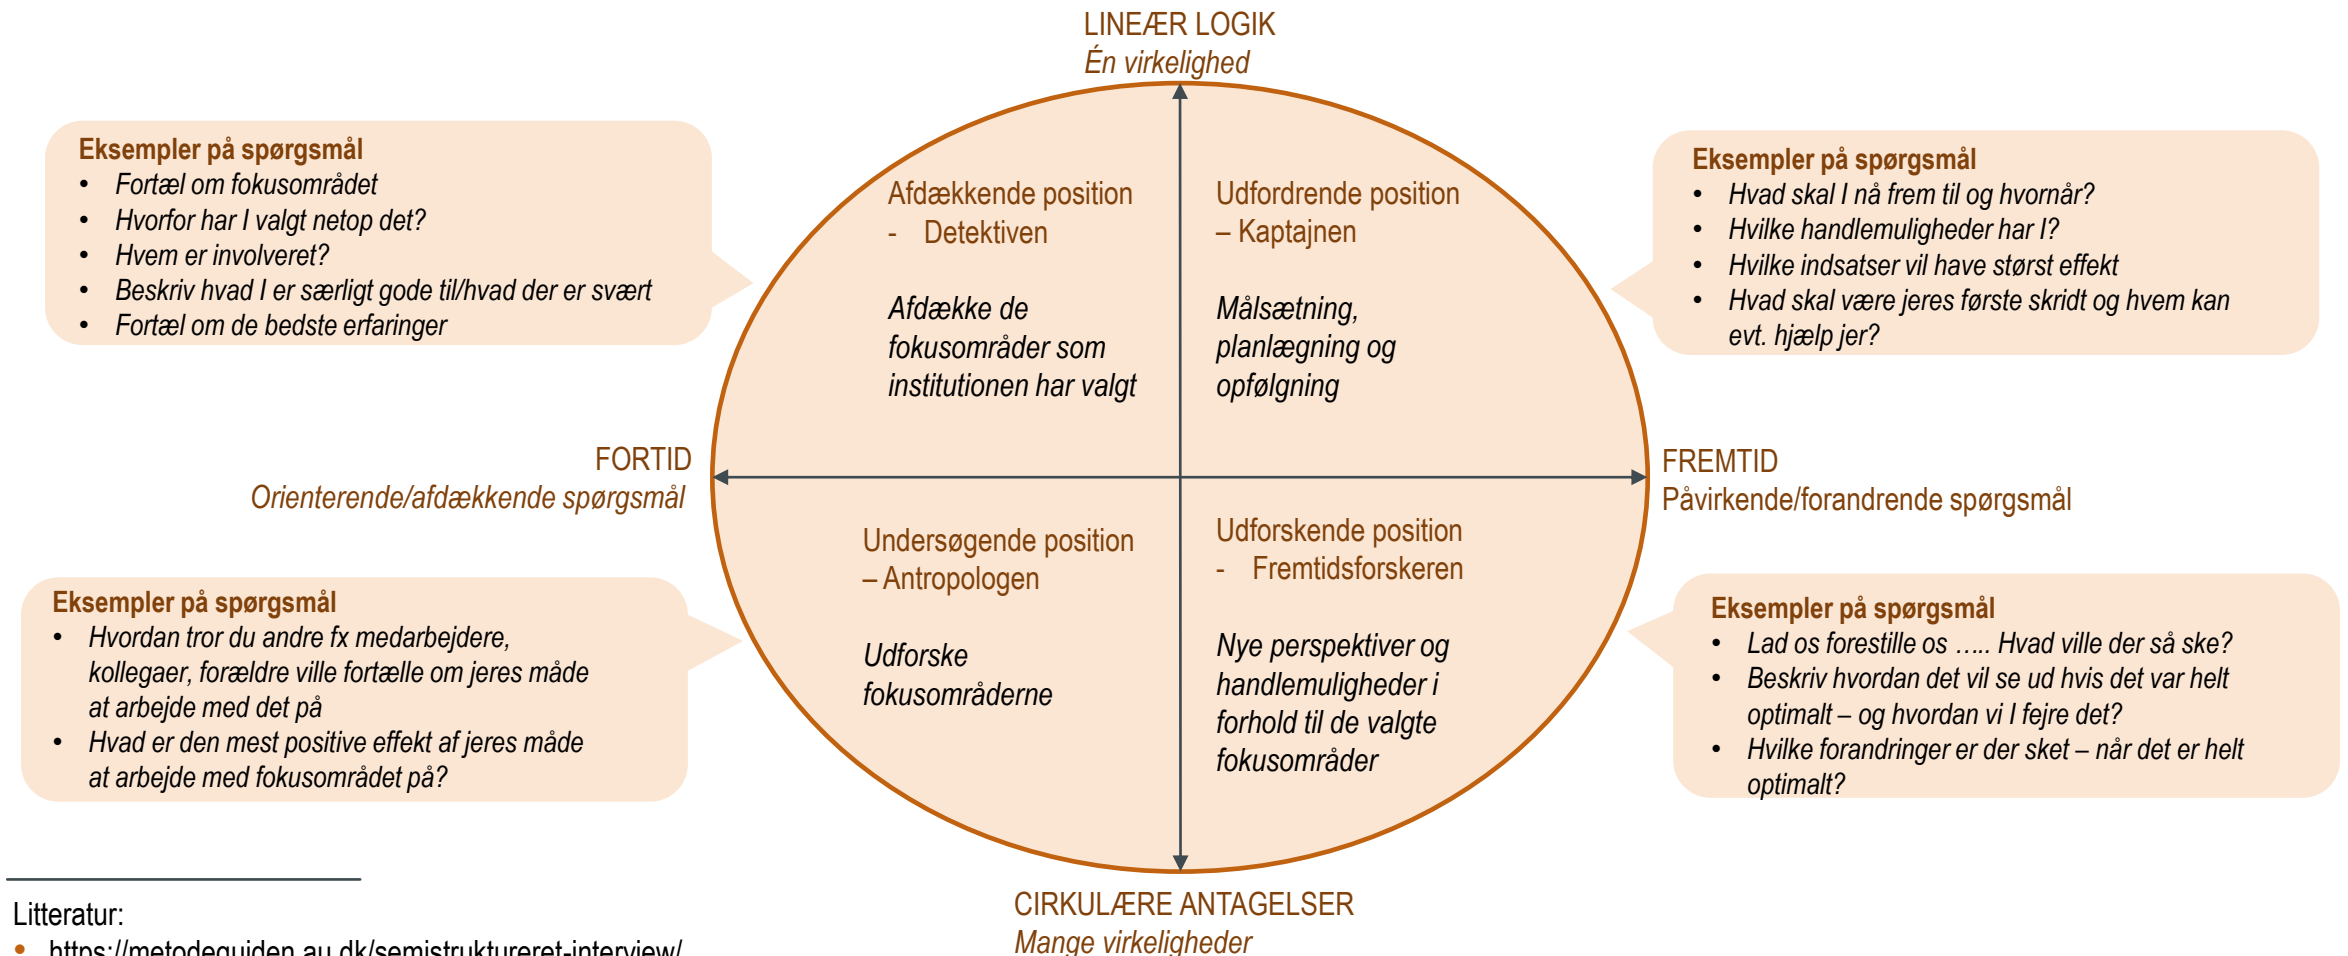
LINEÆR LOGIK
Én virkelighed

Eksempler på spørgsmål
- Fortæl om fokusområdet
- Hvorfor har I valgt netop det?
- Hvem er involveret?
- Beskriv hvad I er særligt gode til/hvad der er svært
- Fortæl om de bedste erfaringer

Afdækkende position
- Detektiven

Afdække de fokusområder som institutionen har valgt

Udfordrende position
– Kaptajnen

Målsætning, planlægning og opfølgning

Eksempler på spørgsmål
- Hvad skal I nå frem til og hvornår?
- Hvilke handlemuligheder har I?
- Hvilke indsatser vil have størst effekt
- Hvad skal være jeres første skridt og hvem kan evt. hjælp jer?

FORTID
Orienterende/afdækkende spørgsmål

FREMTID
Påvirkende/forandrende spørgsmål

Undersøgende position
– Antropologen

Udforske fokusområderne

Udforskende position
- Fremtidsforskeren

Nye perspektiver og handlemuligheder i forhold til de valgte fokusområder

Eksempler på spørgsmål
- Hvordan tror du andre fx medarbejdere, kollegaer, forældre ville fortælle om jeres måde at arbejde med det på
- Hvad er den mest positive effekt af jeres måde at arbejde med fokusområdet på?

Eksempler på spørgsmål
- Lad os forestille os ….. Hvad ville der så ske?
- Beskriv hvordan det vil se ud hvis det var helt optimalt – og hvordan vi I fejre det?
- Hvilke forandringer er der sket – når det er helt optimalt?

CIRKULÆRE ANTAGELSER
Mange virkeligheder

Litteratur:
- https://metodeguiden.au.dk/semistruktureret-interview/